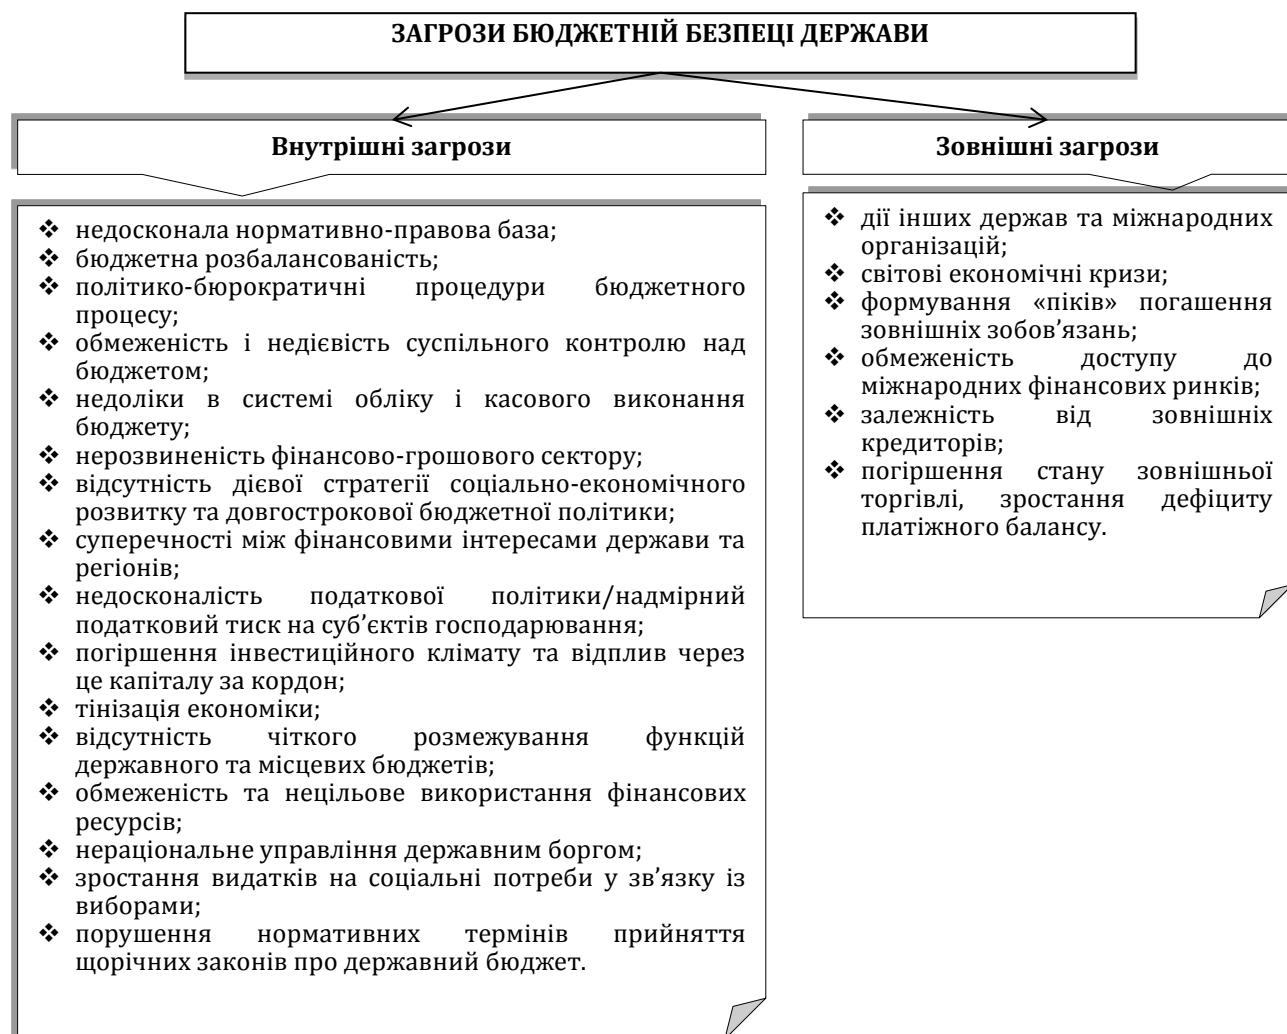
ЗАГРОЗИ БЮДЖЕТНІЙ БЕЗПЕЦІ ДЕРЖАВИ

Внутрішні загрози

❖ недосконала нормативно-правова база;
❖ бюджетна розбалансованість;
❖ політико-бюрократичні процедури бюджетного процесу;
❖ обмеженість і недієвість суспільного контролю над бюджетом;
❖ недоліки в системі обліку і касового виконання бюджету;
❖ нерозвиненість фінансово-грошового сектору;
❖ відсутність дієвої стратегії соціально-економічного розвитку та довгострокової бюджетної політики;
❖ суперечності між фінансовими інтересами держави та регіонів;
❖ недосконалість податкової політики/надмірний податковий тиск на суб'єктів господарювання;
❖ погіршення інвестиційного клімату та відплив через це капіталу за кордон;
❖ тінізація економіки;
❖ відсутність чіткого розмежування функцій державного та місцевих бюджетів;
❖ обмеженість та нецільове використання фінансових ресурсів;
❖ нераціональне управління державним боргом;
❖ зростання видатків на соціальні потреби у зв'язку із виборами;
❖ порушення нормативних термінів прийняття щорічних законів про державний бюджет.

Зовнішні загрози

❖ дії інших держав та міжнародних організацій;
❖ світові економічні кризи;
❖ формування «піків» погашення зовнішніх зобов'язань;
❖ обмеженість доступу до міжнародних фінансових ринків;
❖ залежність від зовнішніх кредиторів;
❖ погіршення стану зовнішньої торгівлі, зростання дефіциту платіжного балансу.